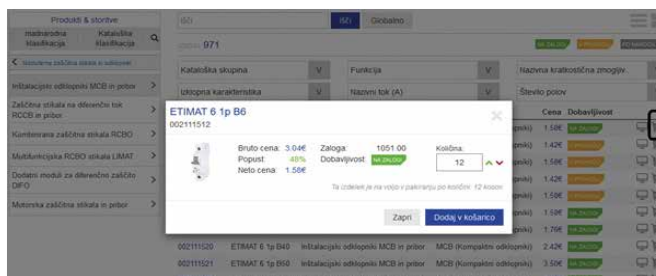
Produkti & storitve
Mednarodna klasifikacija
Kataloška klasifikacija
Išči
IMI
Globalno
071
NA ZALOGI
PO NAROČILU
Nazaj na zaščitna stikala in odklopniki
Instalacijski odklopniki MCB in pribor
Zaščitna stikala na diferenčni tok RCCB in pribor
Kombinirana zaščitna stikala RCBO
Multifunkcijska RCBO stikala LIMAT
Dodatni moduli za diferenčno zaščito DIFO
Motorska zaščitna stikala in pribor
Kataloška skupina
Funkcija
Nazivna kratkostična zmogljiv.
Izklopna karakteristika
Nazivni tok (A)
Število polov
Cena
Dobavljivost
ETIMAT 6 1p B6
002111512
Bruto cena: 3.04€
Popust: 48%
Neto cena: 1.58€
Zaloga: 1051.00
Dobavljivost: NA ZALOGI
Količina:
12
Ta izdelek je na voljo v pakiranju po količin: 12 kosov
Zapri
Dodaj v košarico
1.58€
1.42€
1.58€
1.42€
1.58€
1.58€
1.76€
002111520
ETIMAT 6 1p B40
Instalacijski odklopniki MCB in pribor
MCB (Kompaktni odklopniki)
2.42€
002111521
ETIMAT 6 1p B50
Instalacijski odklopniki MCB in pribor
MCB (Kompaktni odklopniki)
3.50€